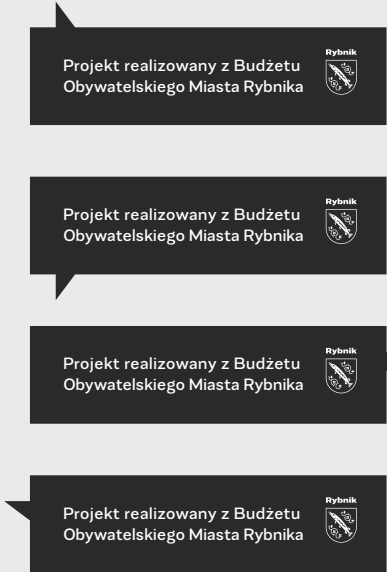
Projekt realizowany z Budżetu Obywatelskiego Miasta Rybnika

Rybnik

Projekt realizowany z Budżetu Obywatelskiego Miasta Rybnika

Rybnik

Projekt realizowany z Budżetu Obywatelskiego Miasta Rybnika

Rybnik

Projekt realizowany z Budżetu Obywatelskiego Miasta Rybnika

Rybnik